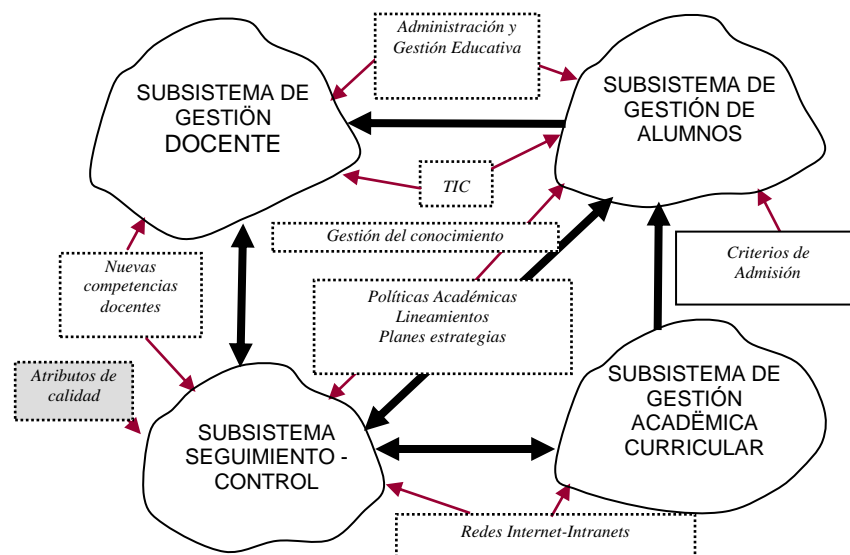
Administración y Gestión Educativa

SUBSISTEMA DE GESTIÖN DOCENTE

SUBSISTEMA DE GESTIÓN DE ALUMNOS

TIC

Gestión del conocimiento

Criterios de Admisión

Nuevas competencias docentes

Políticas Académicas
Lineamientos
Planes estrategias

Atributos de calidad

SUBSISTEMA DE GESTIÓN ACADËMICA CURRICULAR

SUBSISTEMA SEGUIMIENTO - CONTROL

Redes Internet-Intranets